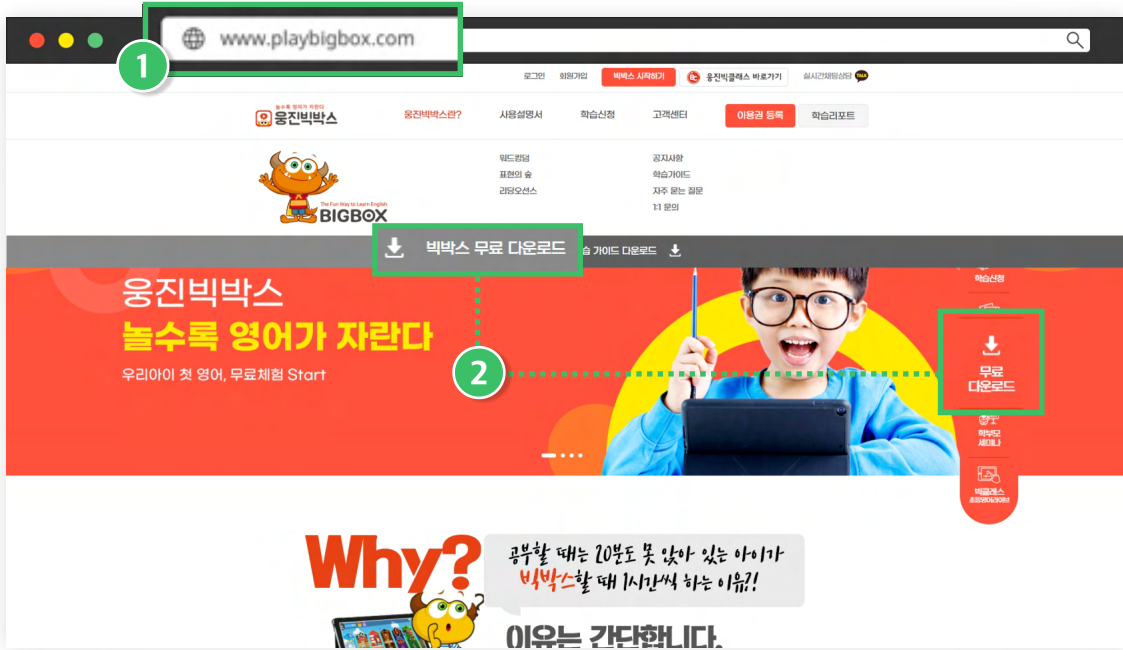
www.playbigbox.com

1

로그인 회원가입 빅박스 시작하기 웅진빅클래스 바로가기 실시간채팅상담 TALK

놀수록 영어가 자란다 웅진빅박스

웅진빅박스란? 사용설명서 학습신청 고객센터 이용권 등록 학습리포트

워드킹덤
표현의 숲
리딩오션스

공지사항
학습가이드
자주 묻는 질문
1:1 문의

The Fun Way to Learn English
BIGBOX

빅박스 무료 다운로드

습 가이드 다운로드

웅진빅박스
놀수록 영어가 자란다
우리아이 첫 영어, 무료체험 Start

2

학습신청

무료 다운로드

학부모 세미나

빅클래스 초등영어(6)학년

Why?

공부할 때는 20분도 못 앉아 있는 아이가 빅박스할 때 1시간씩 하는 이유?!

이유는 간단합니다.